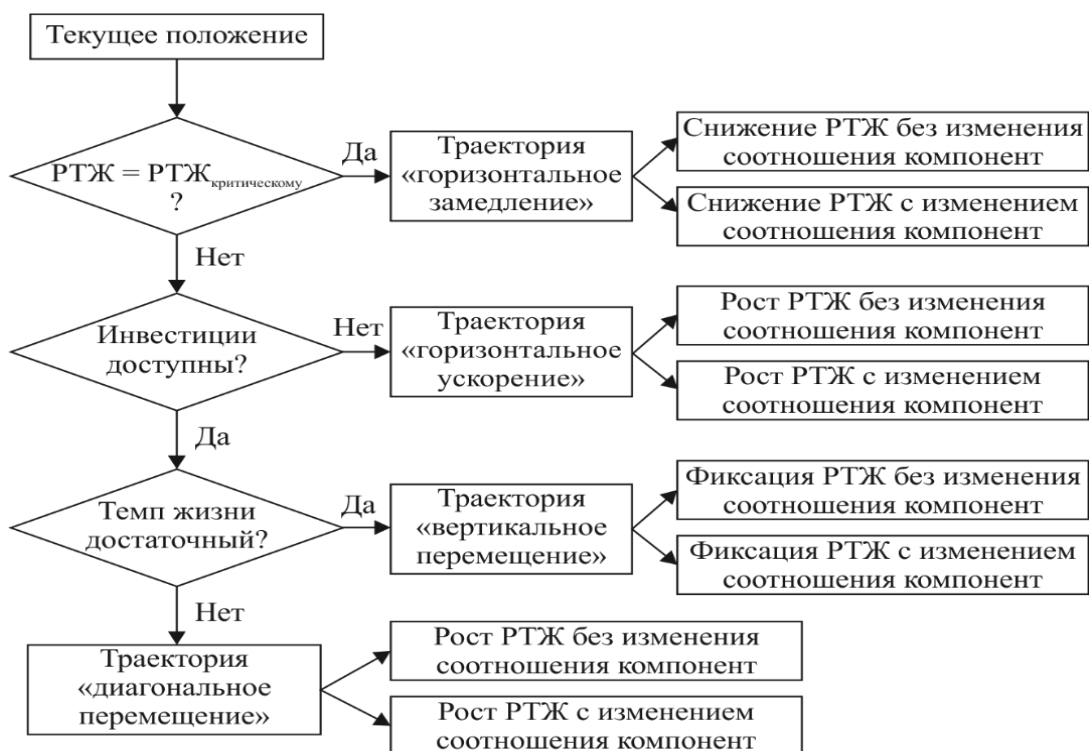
Текущее положение

РТЖ = РТЖ$_{критическому}$ ?

Да

Траектория «горизонтальное замедление»

Снижение РТЖ без изменения соотношения компонент

Снижение РТЖ с изменением соотношения компонент

Нет

Инвестиции доступны?

Нет

Траектория «горизонтальное ускорение»

Рост РТЖ без изменения соотношения компонент

Рост РТЖ с изменением соотношения компонент

Да

Темп жизни достаточный?

Да

Траектория «вертикальное перемещение»

Фиксация РТЖ без изменения соотношения компонент

Фиксация РТЖ с изменением соотношения компонент

Нет

Траектория «диагональное перемещение»

Рост РТЖ без изменения соотношения компонент

Рост РТЖ с изменением соотношения компонент